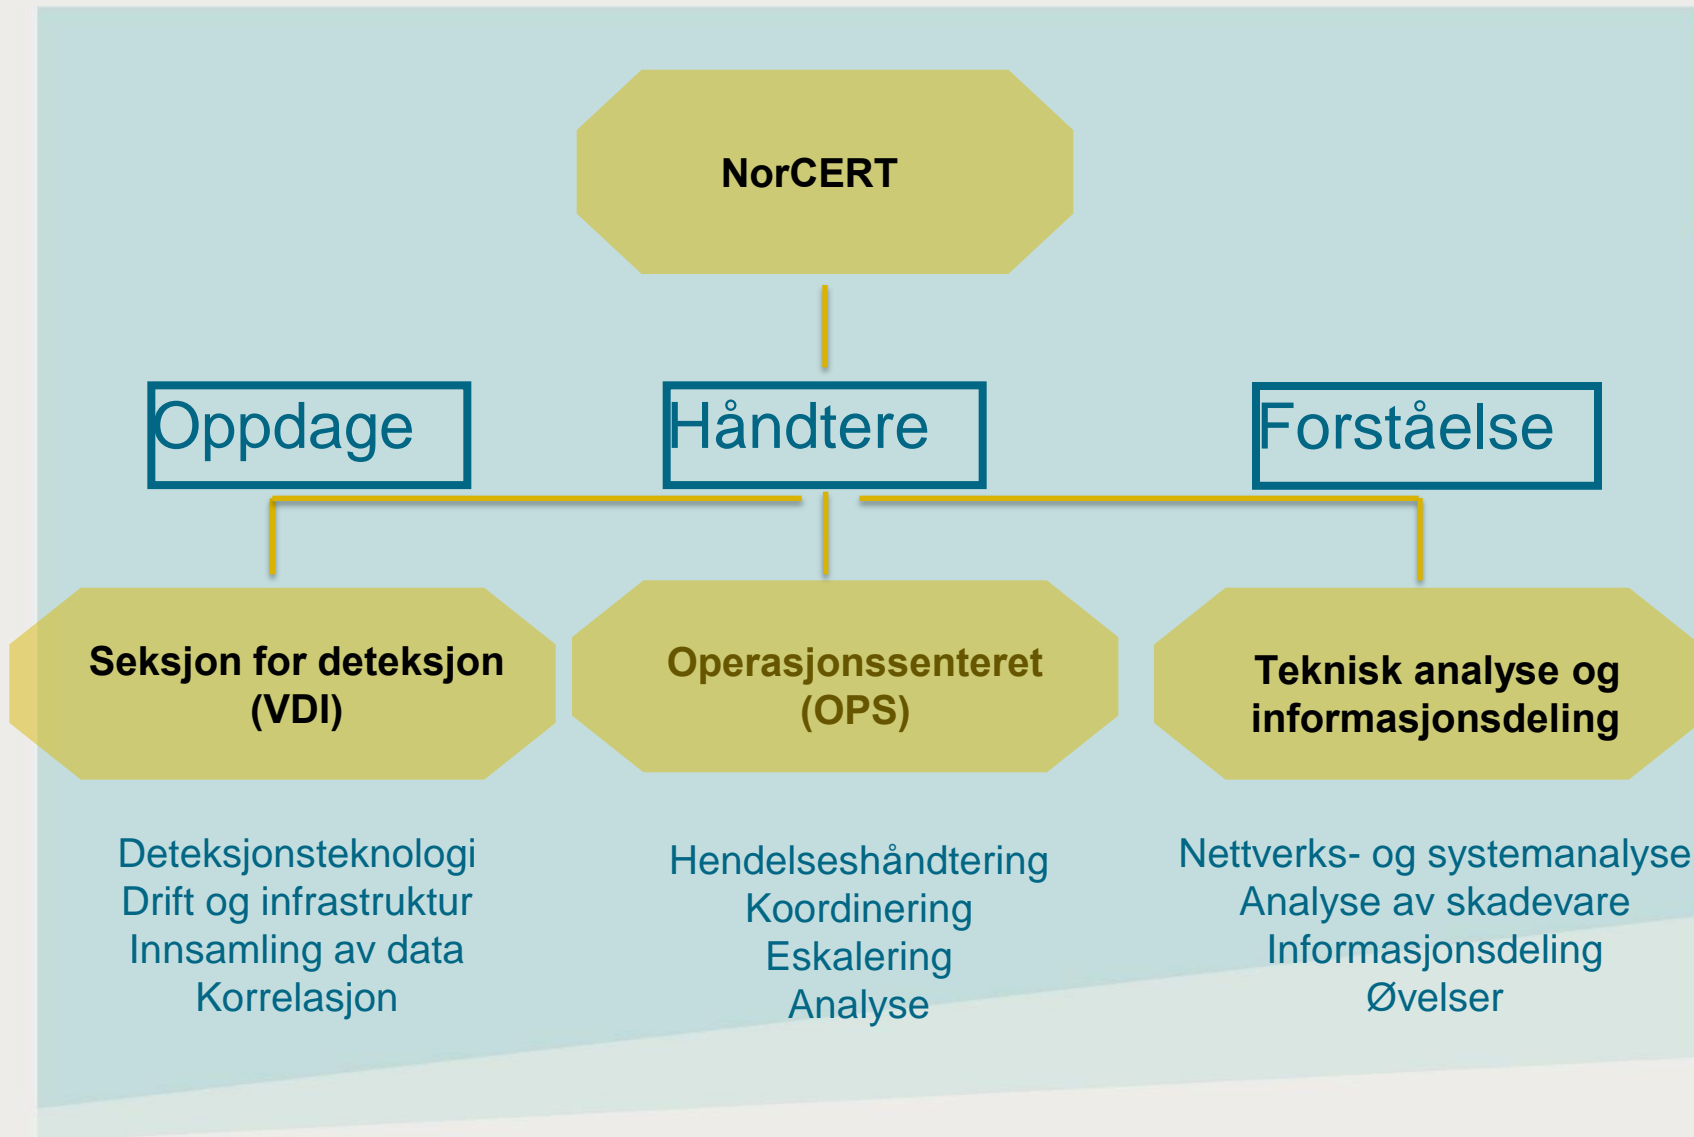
NorCERT

Oppdage

Håndtere

Forståelse

Seksjon for deteksjon (VDI)

Operasjonssenteret (OPS)

Teknisk analyse og informasjonsdeling

Deteksjonsteknologi
Drift og infrastruktur
Innsamling av data
Korrelasjon

Hendelseshåndtering
Koordinering
Eskalering
Analyse

Nettverks- og systemanalyse
Analyse av skadevare
Informasjonsdeling
Øvelser